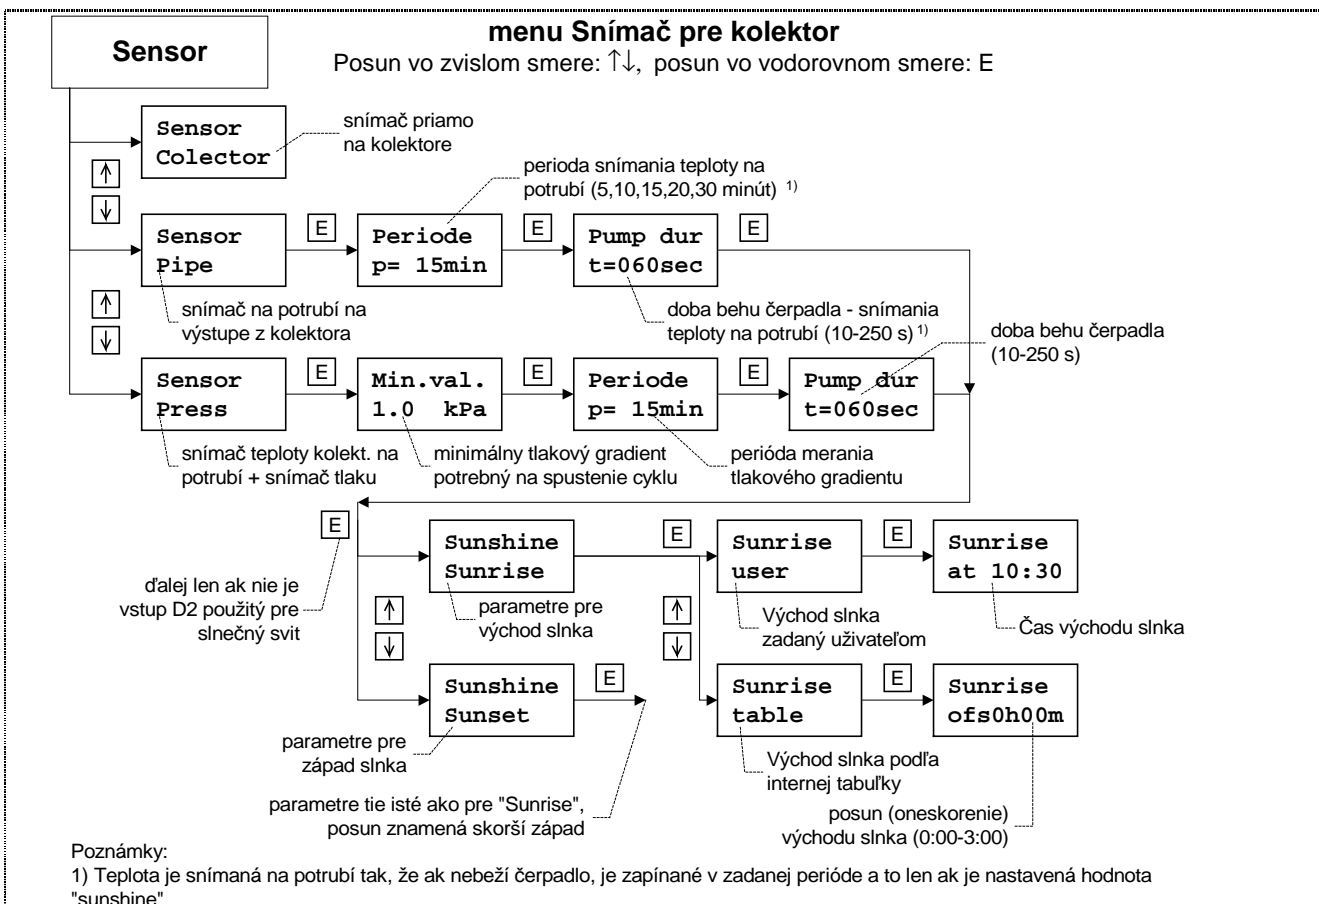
Sensor

menu Snímač pre kolektor

Posun vo zvislom smere: ↑↓, posun vo vodorovnom smere: E

Sensor Colector

snímač priamo na kolektore

↑
↓

Sensor Pipe

E

Periode p= 15min

perioda snímania teploty na potrubí (5,10,15,20,30 minút) $^{1)}$

E

Pump dur t=060sec

E

snímač na potrubí na výstupe z kolektora

doba behu čerpadla - snímania teploty na potrubí (10-250 s) $^{1)}$

↑
↓

Sensor Press

E

Min.val. 1.0 kPa

E

Periode p= 15min

E

Pump dur t=060sec

doba behu čerpadla (10-250 s)

snímač teploty kolekt. na potrubí + snímač tlaku

minimálny tlakový gradient potrebný na spustenie cyklu

perióda merania tlakového gradientu

E

ďalej len ak nie je vstup D2 použitý pre slnečný svit

Sunshine Sunrise

parametre pre východ slnka

E

Sunrise user

Východ slnka zadaný uživateľom

E

Sunrise at 10:30

Čas východu slnka

↑
↓

↑
↓

Sunshine Sunset

E

parametre pre západ slnka

parametre tie isté ako pre "Sunrise", posun znamená skorší západ

Sunrise table

Východ slnka podľa internej tabuľky

E

Sunrise ofs0h00m

posun (oneskorenie) východu slnka (0:00-3:00)

Poznámky:
1) Teplota je snímaná na potrubí tak, že ak nebeží čerpadlo, je zapínané v zadanej perióde a to len ak je nastavená hodnota "sunshine"